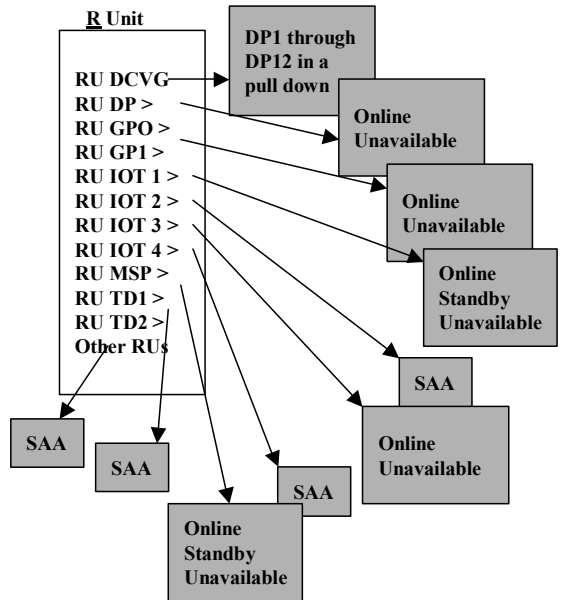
R Unit

RU DCVG
RU DP >
RU GPO >
RU GP1 >
RU IOT 1 >
RU IOT 2 >
RU IOT 3 >
RU IOT 4 >
RU MSP >
RU TD1 >
RU TD2 >
Other RUs

DP1 through DP12 in a pull down

Online Unavailable

Online Unavailable

Online Standby Unavailable

SAA

Online Unavailable

SAA

SAA

SAA

Online Standby Unavailable